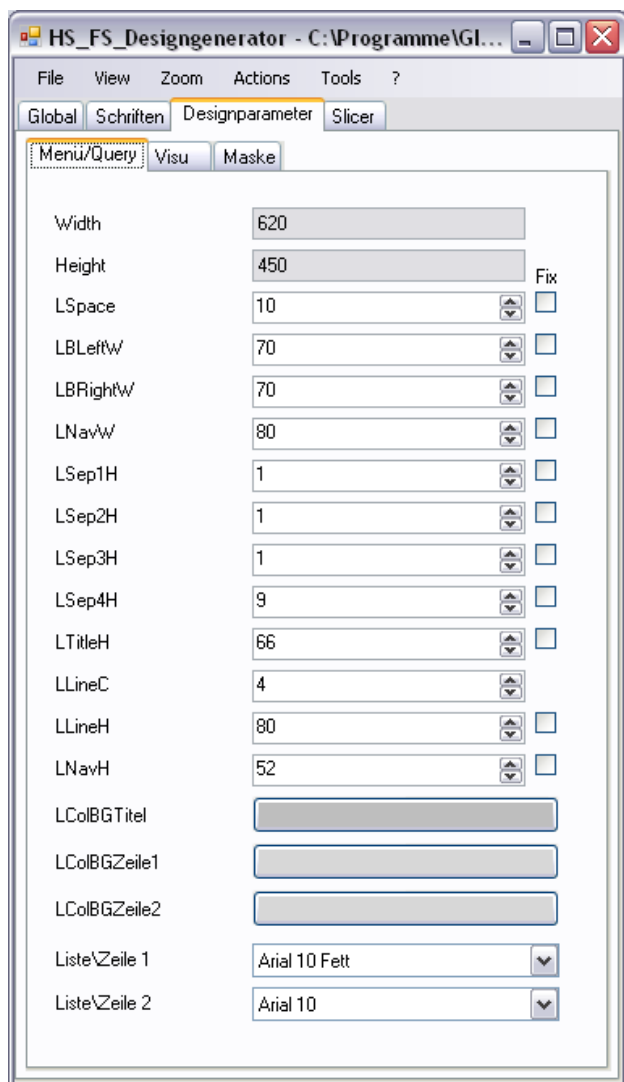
HS_FS_Designgenerator - C:\Programme\Gl...

File View Zoom Actions Tools ?

Global Schriften Designparameter Slicer

Menü/Query Visu Maske

Width 620
Height 450
Fix
LSpace 10
LBLeftW 70
LBRightW 70
LNavW 80
LSep1H 1
LSep2H 1
LSep3H 1
LSep4H 9
LTitleH 66
LLineC 4
LLineH 80
LNavH 52
LColBGTitel
LColBGZeile1
LColBGZeile2
Liste\Zeile 1 Arial 10 Fett
Liste\Zeile 2 Arial 10